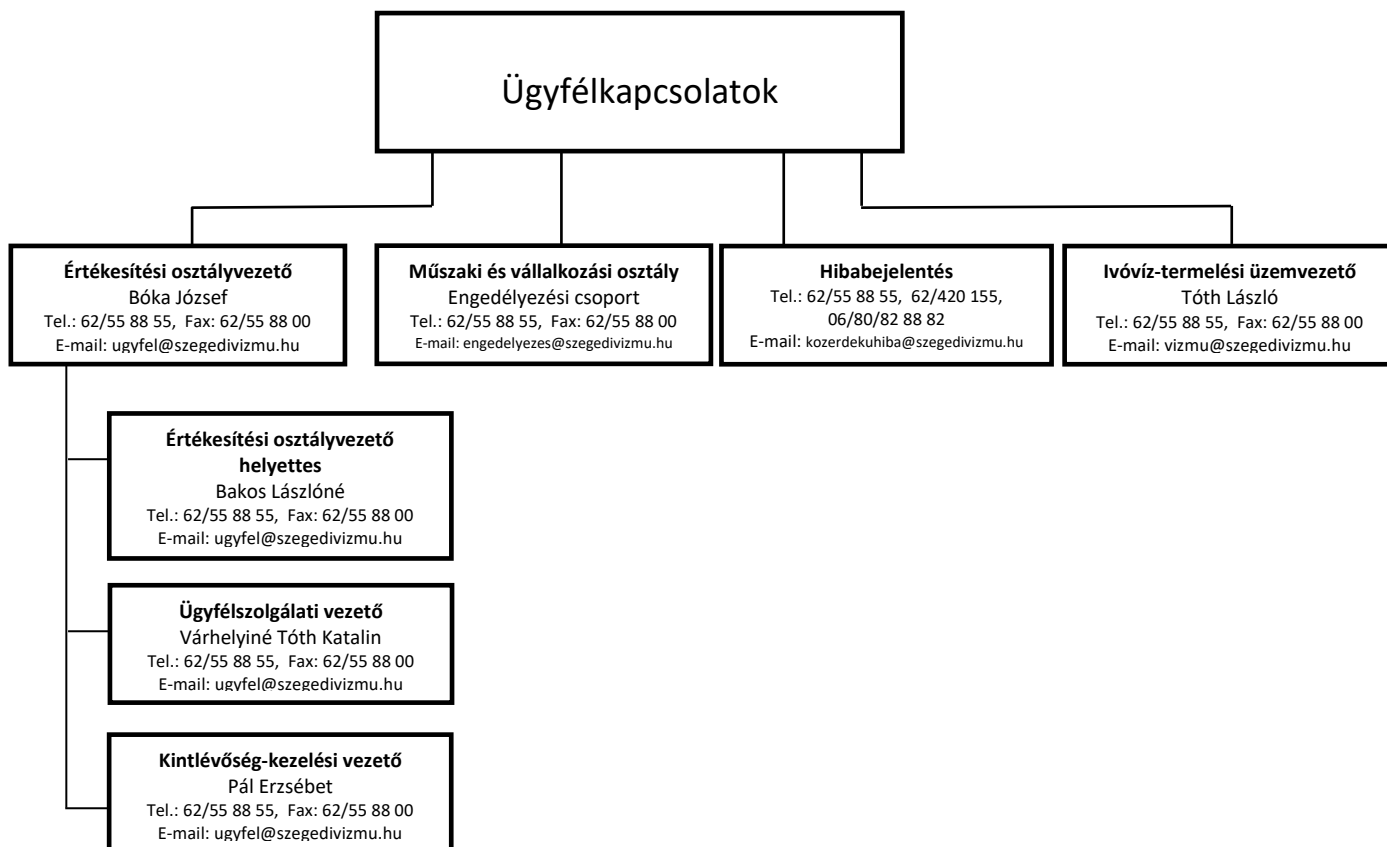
Ügyfélkapcsolatok

**Értékesítési osztályvezető**
Bóka József
Tel.: 62/55 88 55, Fax: 62/55 88 00
E-mail: ugyfel@szegedivizmu.hu

**Műszaki és vállalkozási osztály**
Engedélyezési csoport
Tel.: 62/55 88 55, Fax: 62/55 88 00
E-mail: engedelyezes@szegedivizmu.hu

**Hibabejelentés**
Tel.: 62/55 88 55, 62/420 155, 06/80/82 88 82
E-mail: kozerdekuhiba@szegedivizmu.hu

**Ivóvíz-termelési üzemvezető**
Tóth László
Tel.: 62/55 88 55, Fax: 62/55 88 00
E-mail: vizmu@szegedivizmu.hu

**Értékesítési osztályvezető helyettes**
Bakos Lászlóné
Tel.: 62/55 88 55, Fax: 62/55 88 00
E-mail: ugyfel@szegedivizmu.hu

**Ügyfélszolgálati vezető**
Várhelyiné Tóth Katalin
Tel.: 62/55 88 55, Fax: 62/55 88 00
E-mail: ugyfel@szegedivizmu.hu

**Kintlévőség-kezelési vezető**
Pál Erzsébet
Tel.: 62/55 88 55, Fax: 62/55 88 00
E-mail: ugyfel@szegedivizmu.hu